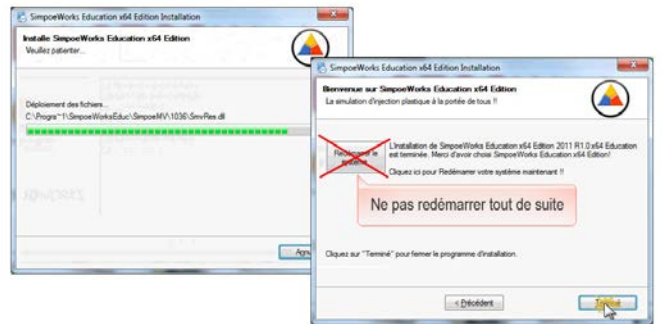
SimpoeWorks Education x64 Edition Installation

Installe SimpoeWorks Education x64 Edition
Veuillez patienter...

Déploiement des fichiers...
C:\Progra~1\SimpoeWorksEduc\SimpoeMV\1036\SmvRes.dll

Annuler

SimpoeWorks Education x64 Edition Installation

Bienvenue sur SimpoeWorks Education x64 Edition
La simulation d'injection plastique à la portée de tous !!

Redémarrer le système

L'installation de SimpoeWorks Education x64 Edition 2011 R1.0 x64 Education est terminée. Merci d'avoir choisi SimpoeWorks Education x64 Edition!

Cliquez ici pour Redémarrer votre système maintenant !!

Ne pas redémarrer tout de suite

Cliquez sur "Terminé" pour fermer le programme d'installation.

< Précédent

Terminé